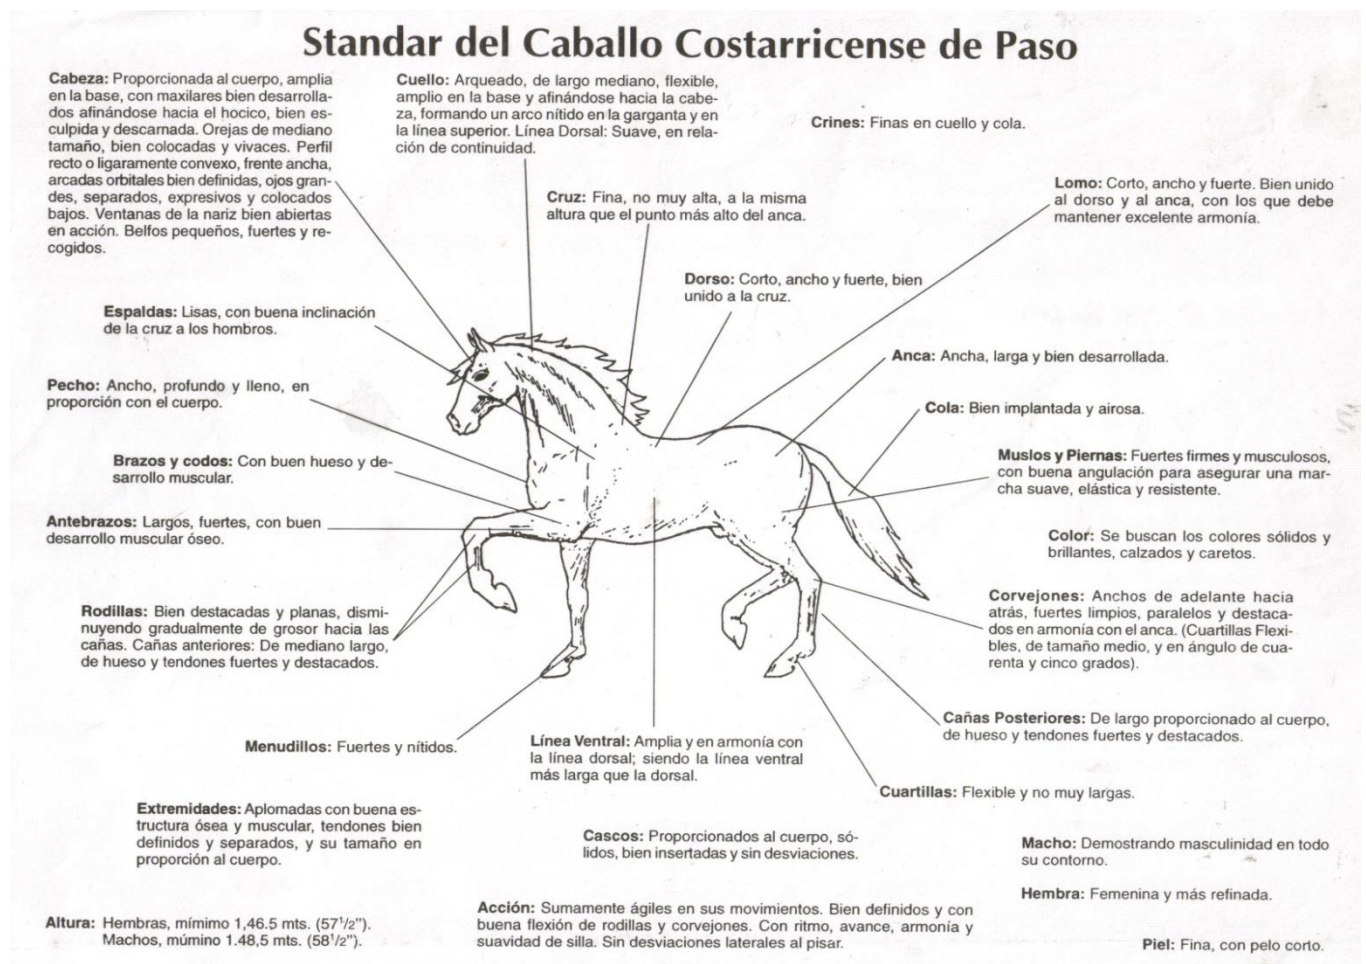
Standar del Caballo Costarricense de Paso

Cabeza: Proporcionada al cuerpo, amplia en la base, con maxilares bien desarrollados afinándose hacia el hocico, bien esculpida y descarnada. Orejas de mediano tamaño, bien colocadas y vivaces. Perfil recto o ligaramente convexo, frente ancha, arcadas orbitales bien definidas, ojos grandes, separados, expresivos y colocados bajos. Ventanas de la nariz bien abiertas en acción. Belfos pequeños, fuertes y recogidos.

Cuello: Arqueado, de largo mediano, flexible, amplio en la base y afinándose hacia la cabeza, formando un arco nítido en la garganta y en la línea superior. Línea Dorsal: Suave, en relación de continuidad.

Crines: Finas en cuello y cola.

Lomo: Corto, ancho y fuerte. Bien unido al dorso y al anca, con los que debe mantener excelente armonía.

Cruz: Fina, no muy alta, a la misma altura que el punto más alto del anca.

Dorso: Corto, ancho y fuerte, bien unido a la cruz.

Espaldas: Lisas, con buena inclinación de la cruz a los hombros.

Anca: Ancha, larga y bien desarrollada.

Pecho: Ancho, profundo y lleno, en proporción con el cuerpo.

Cola: Bien implantada y airosa.

Brazos y codos: Con buen hueso y desarrollo muscular.

Muslos y Piernas: Fuertes firmes y musculosos, con buena angulación para asegurar una marcha suave, elástica y resistente.

Antebrazos: Largos, fuertes, con buen desarrollo muscular óseo.

Color: Se buscan los colores sólidos y brillantes, calzados y caretos.

Corvejones: Anchos de adelante hacia atrás, fuertes limpios, paralelos y destacados en armonía con el anca. (Cuartillas Flexibles, de tamaño medio, y en ángulo de cuarenta y cinco grados).

Rodillas: Bien destacadas y planas, disminuyendo gradualmente de grosor hacia las cañas. Cañas anteriores: De mediano largo, de hueso y tendones fuertes y destacados.

Cañas Posteriores: De largo proporcionado al cuerpo, de hueso y tendones fuertes y destacados.

Menudillos: Fuertes y nítidos.

Línea Ventral: Amplia y en armonía con la línea dorsal; siendo la línea ventral más larga que la dorsal.

Cuartillas: Flexible y no muy largas.

Extremidades: Aplomadas con buena estructura ósea y muscular, tendones bien definidos y separados, y su tamaño en proporción al cuerpo.

Cascos: Proporcionados al cuerpo, sólidos, bien insertadas y sin desviaciones.

Macho: Demostrando masculinidad en todo su contorno.

Hembra: Femenina y más refinada.

Altura: Hembras, mímimo 1,46.5 mts. (57$^1/_2$").
Machos, múmino 1.48,5 mts. (58$^1/_2$").

Acción: Sumamente ágiles en sus movimientos. Bien definidos y con buena flexión de rodillas y corvejones. Con ritmo, avance, armonía y suavidad de silla. Sin desviaciones laterales al pisar.

Piel: Fina, con pelo corto.